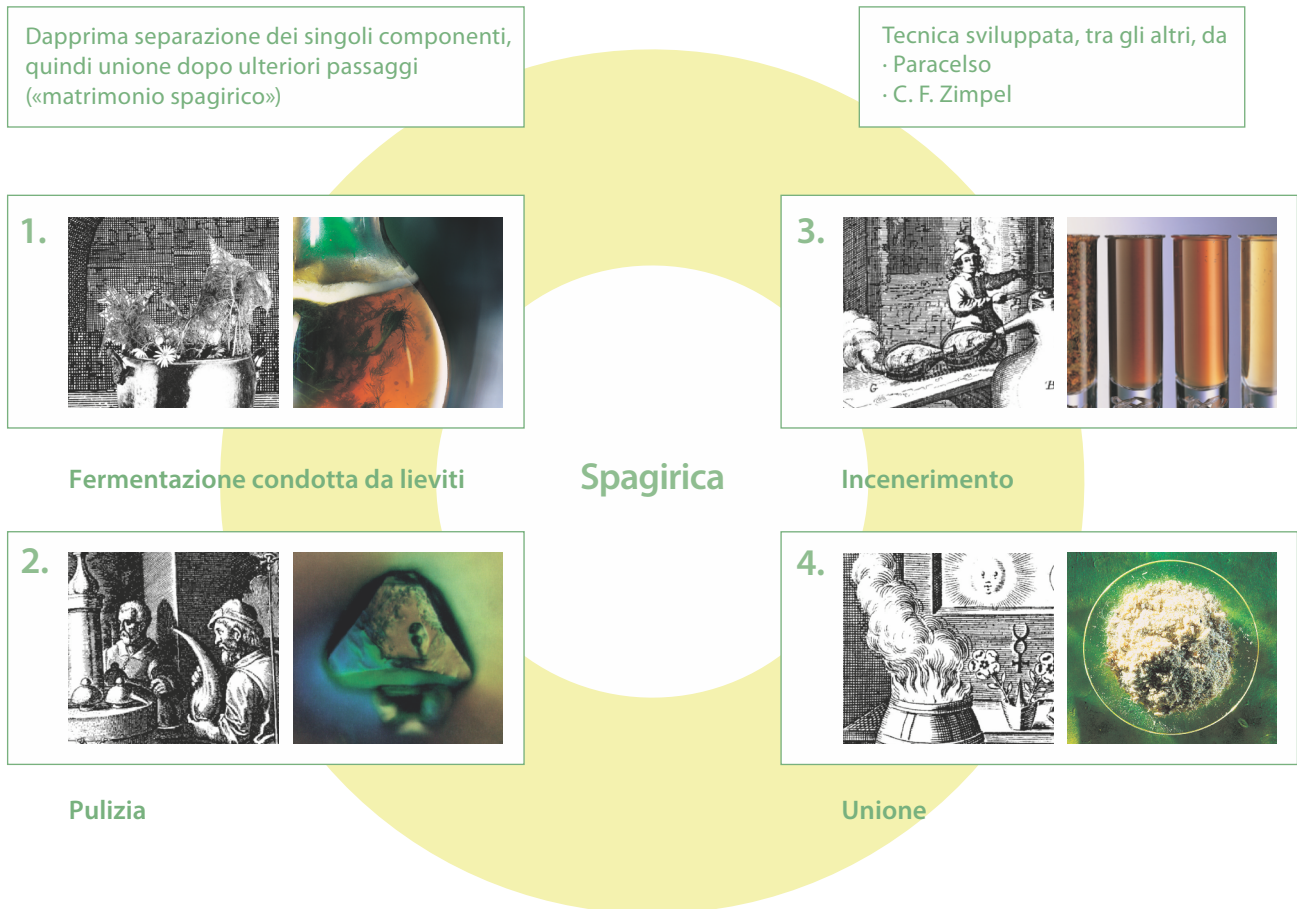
Dapprima separazione dei singoli componenti, quindi unione dopo ulteriori passaggi («matrimonio spagirico»)

Tecnica sviluppata, tra gli altri, da
· Paracelso
· C. F. Zimpel

1.

Fermentazione condotta da lieviti

Spagirica

3.

Incenerimento

2.

Pulizia

4.

Unione